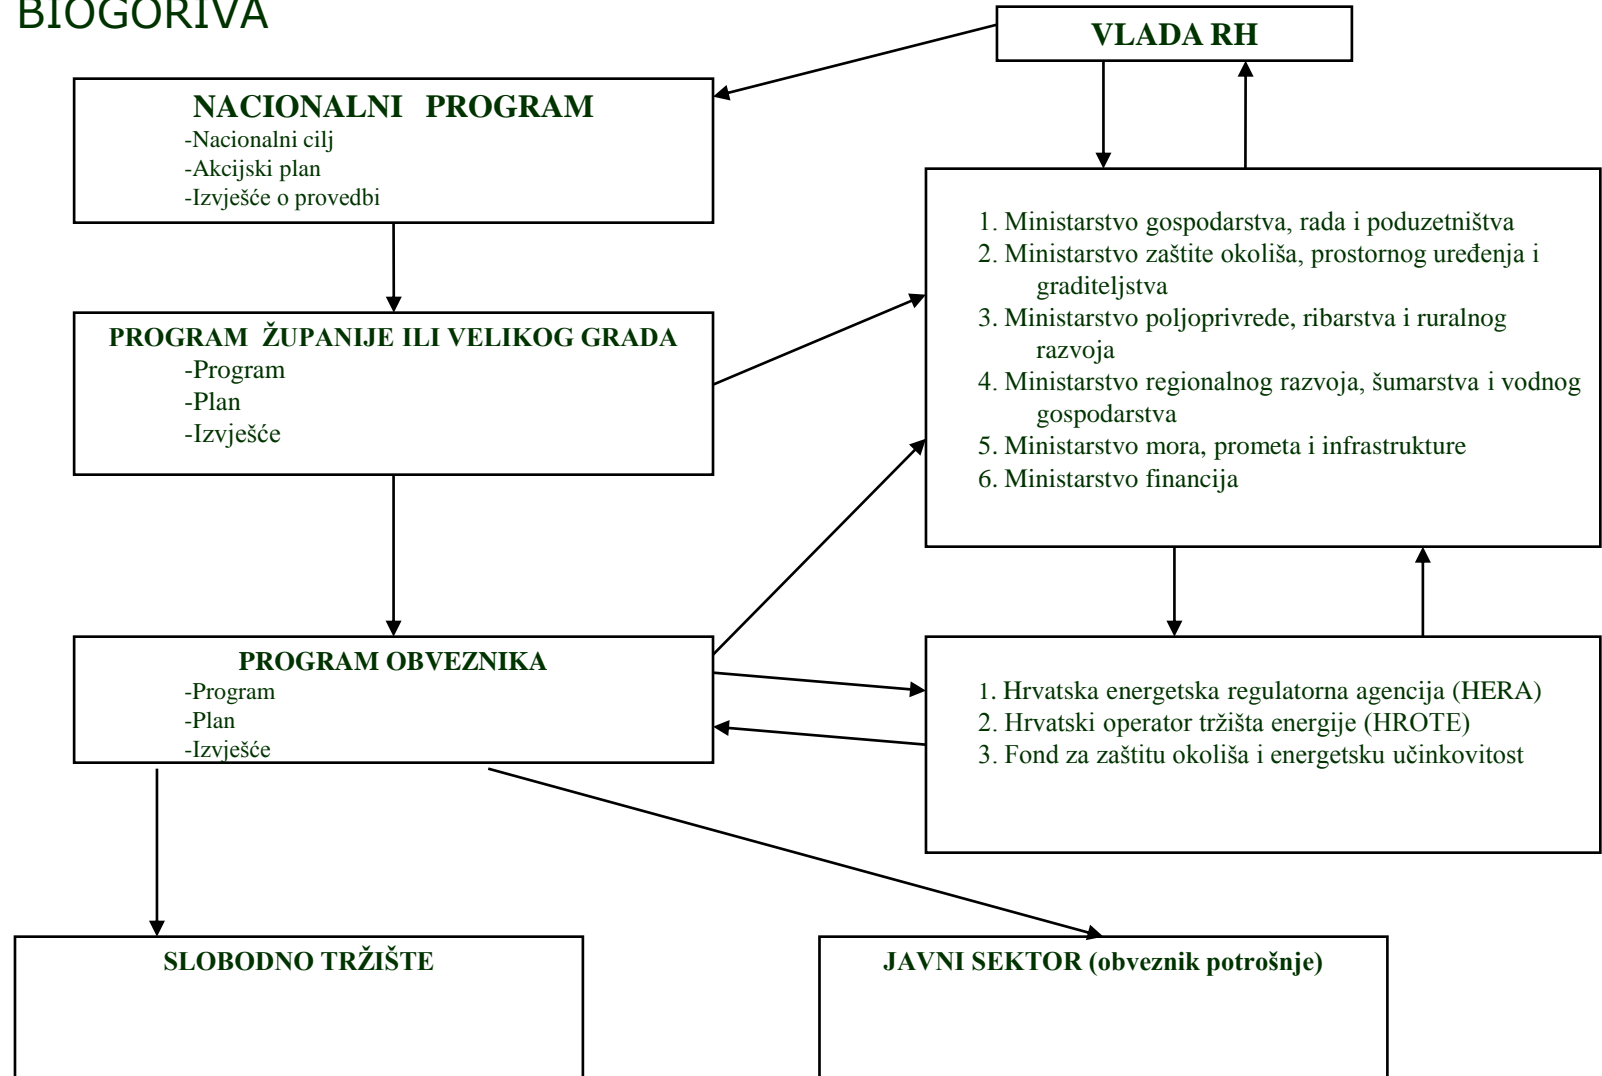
BIOGORIVA

VLADA RH

NACIONALNI PROGRAM
-Nacionalni cilj
-Akcijski plan
-Izvješće o provedbi

1. Ministarstvo gospodarstva, rada i poduzetništva
2. Ministarstvo zaštite okoliša, prostornog uređenja i graditeljstva
3. Ministarstvo poljoprivrede, ribarstva i ruralnog razvoja
4. Ministarstvo regionalnog razvoja, šumarstva i vodnog gospodarstva
5. Ministarstvo mora, prometa i infrastrukture
6. Ministarstvo financija

PROGRAM ŽUPANIJE ILI VELIKOG GRADA
-Program
-Plan
-Izvješće

PROGRAM OBVEZNIKA
-Program
-Plan
-Izvješće

1. Hrvatska energetska regulatorna agencija (HERA)
2. Hrvatski operator tržišta energije (HROTE)
3. Fond za zaštitu okoliša i energetsku učinkovitost

SLOBODNO TRŽIŠTE

JAVNI SEKTOR (obveznik potrošnje)